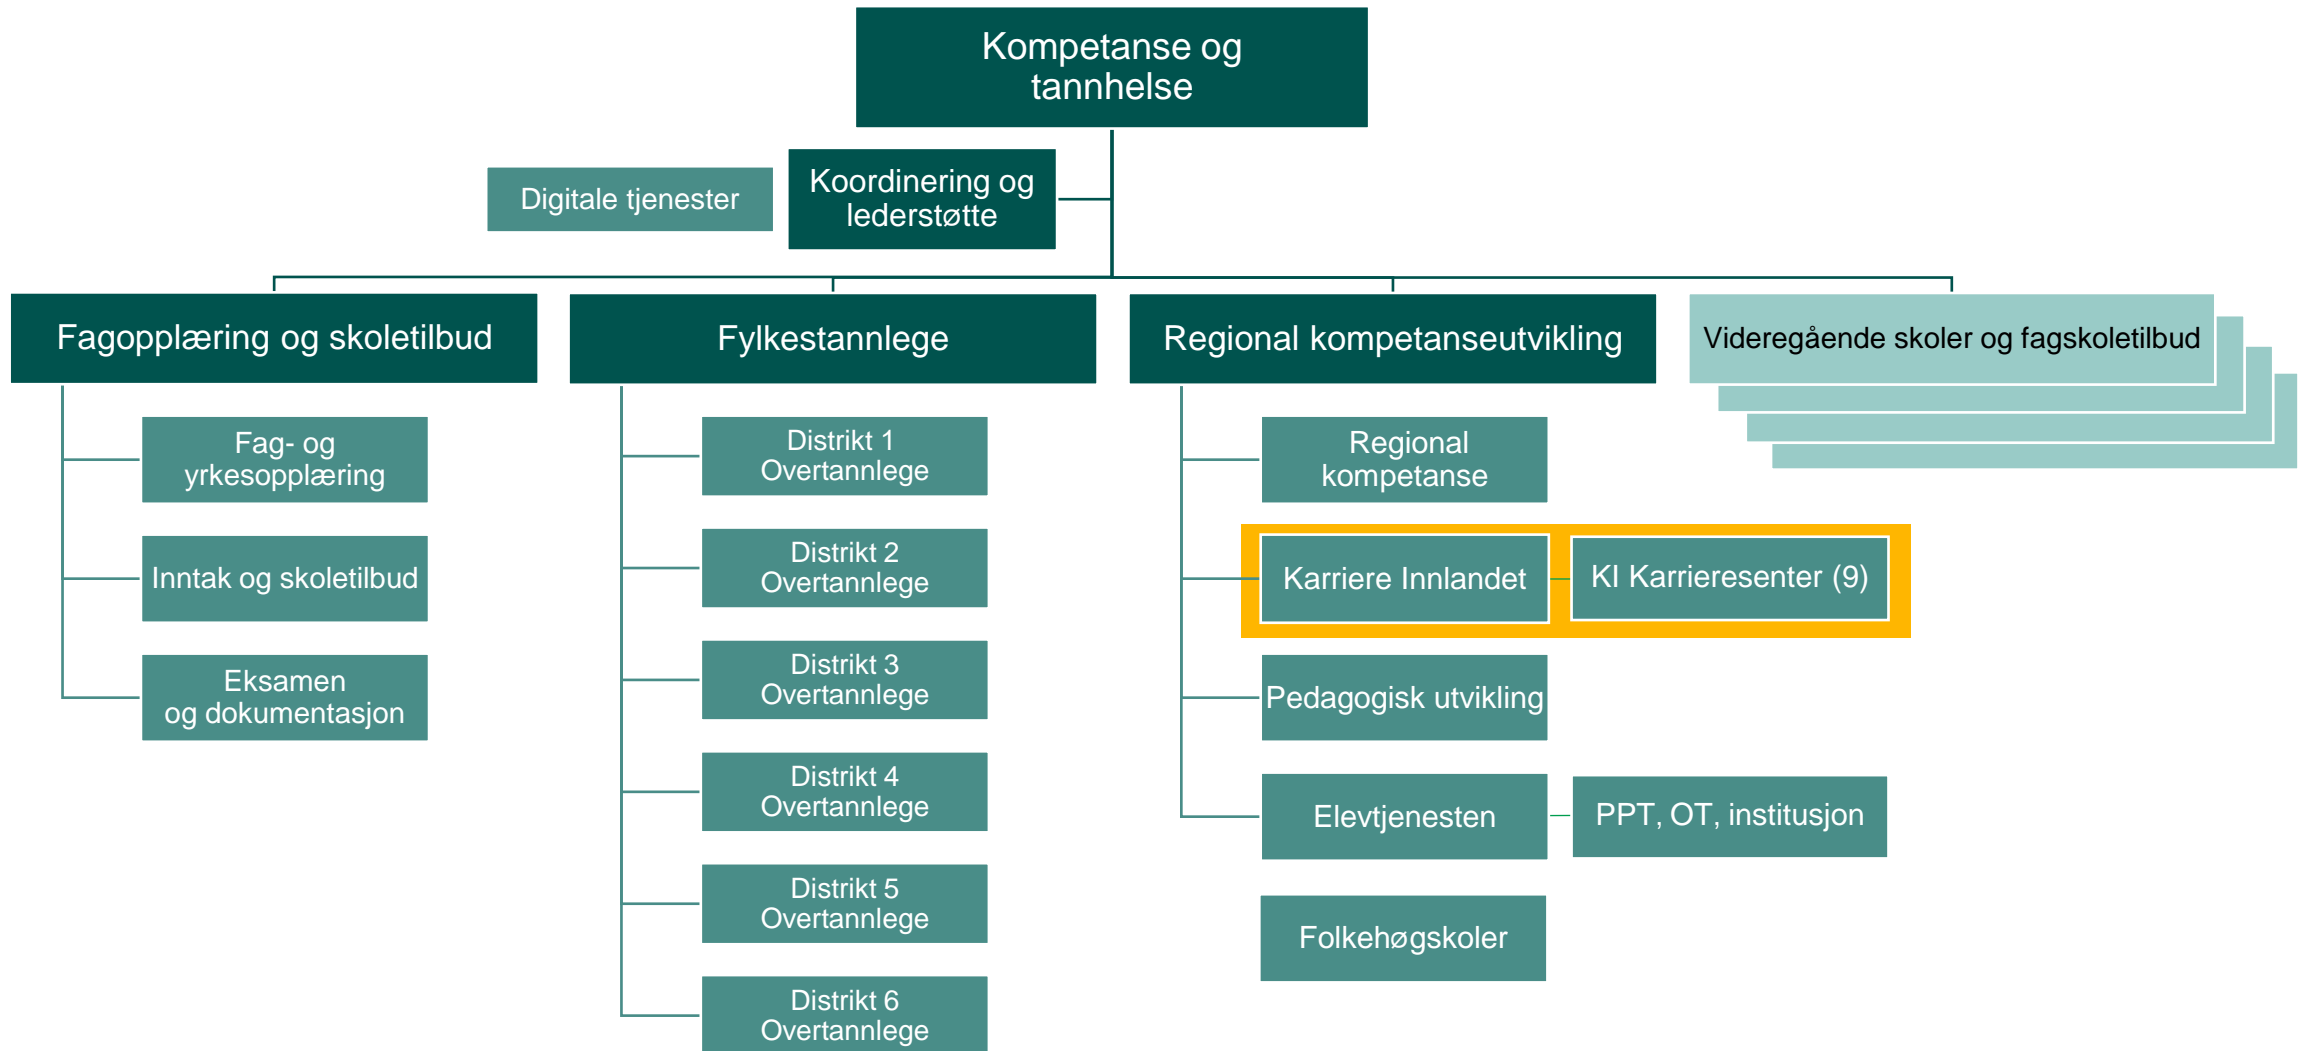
Kompetanse og tannhelse

Digitale tjenester

Koordinering og lederstøtte

Fagopplæring og skoletilbud

Fag- og yrkesopplæring

Inntak og skoletilbud

Eksamen og dokumentasjon

Fylkestannlege

Distrikt 1 Overtannlege

Distrikt 2 Overtannlege

Distrikt 3 Overtannlege

Distrikt 4 Overtannlege

Distrikt 5 Overtannlege

Distrikt 6 Overtannlege

Regional kompetanseutvikling

Regional kompetanse

Karriere Innlandet

KI Karrieresenter (9)

Pedagogisk utvikling

Elevtjenesten

PPT, OT, institusjon

Folkehøgskoler

Videregående skoler og fagskoletilbud